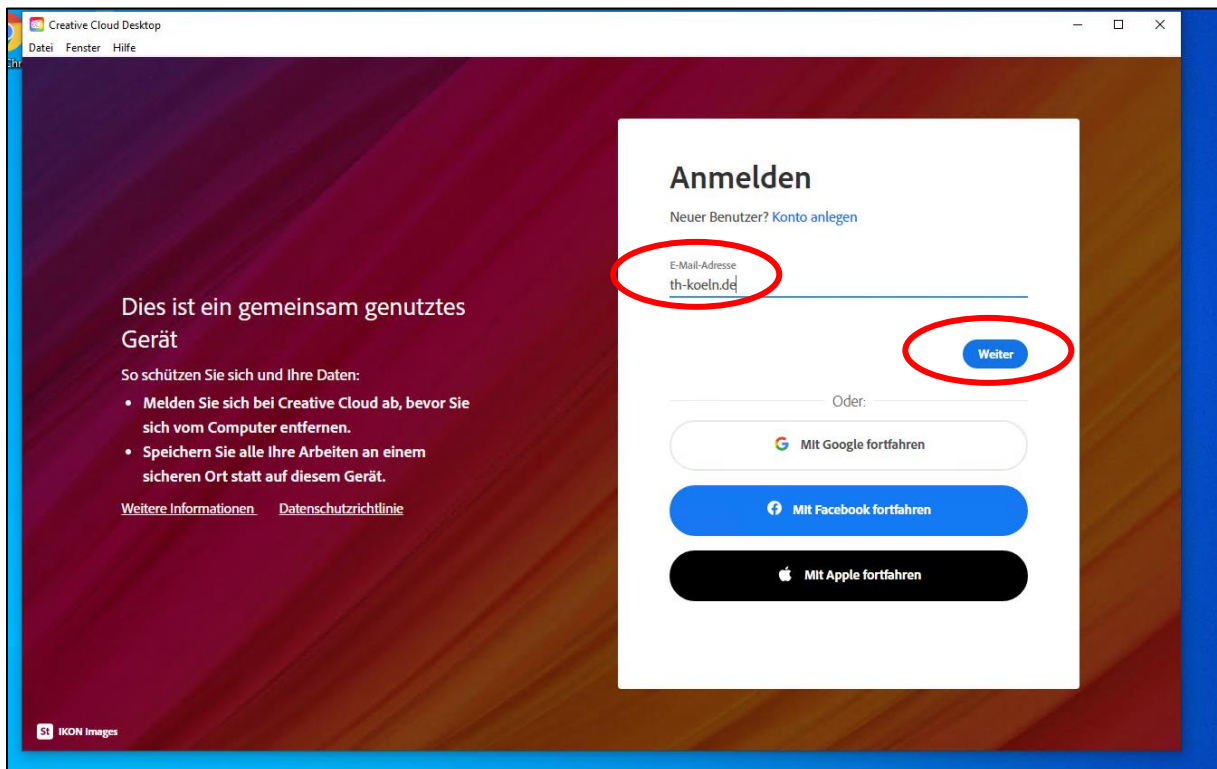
Creative Cloud Desktop
Datei Fenster Hilfe

Dies ist ein gemeinsam genutztes Gerät

So schützen Sie sich und Ihre Daten:

- Melden Sie sich bei Creative Cloud ab, bevor Sie sich vom Computer entfernen.
- Speichern Sie alle Ihre Arbeiten an einem sicheren Ort statt auf diesem Gerät.

Weitere Informationen Datenschutzrichtlinie

Anmelden

Neuer Benutzer? Konto anlegen

E-Mail-Adresse
th-koeln.de

Weiter

Oder:

Mit Google fortfahren

Mit Facebook fortfahren

Mit Apple fortfahren

St IKON Images